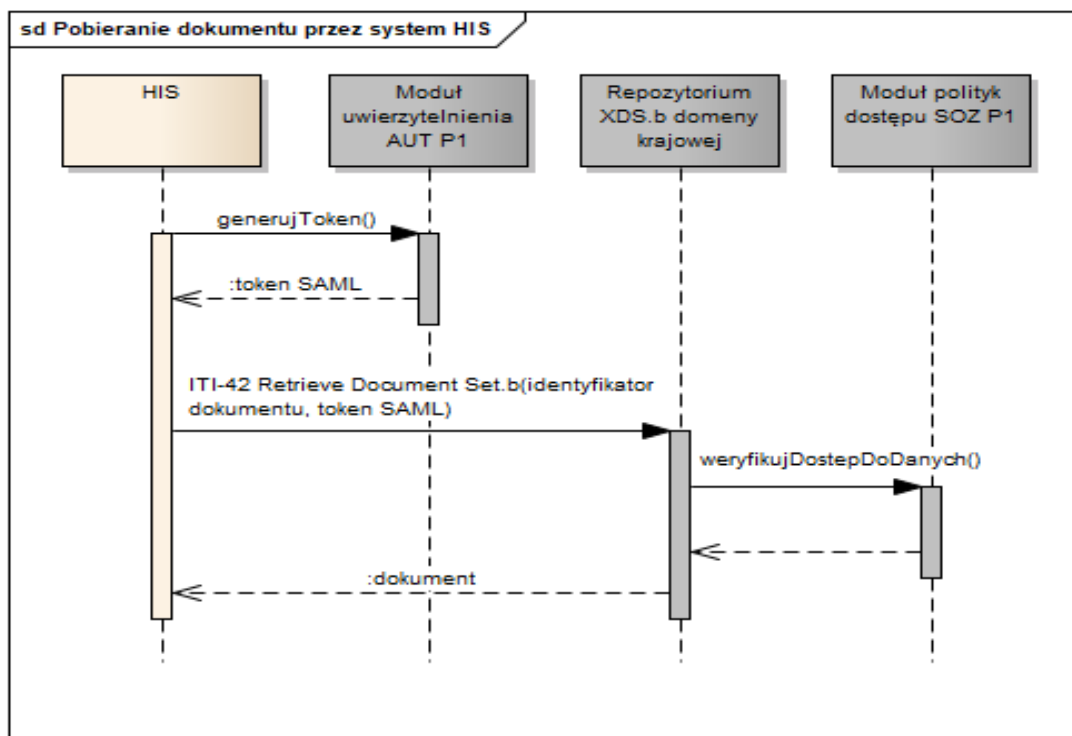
sd Pobieranie dokumentu przez system HIS

HIS

Moduł uwierzytelnienia AUT P1

Repozytorium XDS.b domeny krajowej

Moduł polityk dostępu SOZ P1

generujToken()

:token SAML

ITI-42 Retrieve Document Set.b(identyfikator dokumentu, token SAML)

weryfikujDostepDoDanych()

:dokument